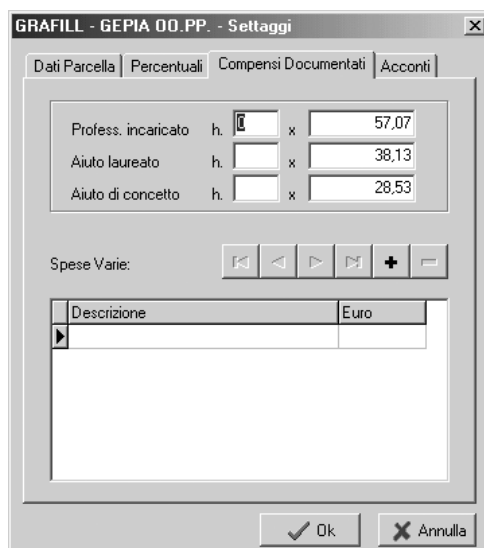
GRAFILL - GEPIA OO.PP. - Settaggi

Dati Parcella | Percentuali | Compensi Documentati | Acconti

Profess. incaricato h. 0 x 57,07
Aiuto laureato h. x 38,13
Aiuto di concetto h. x 28,53

Spese Varie:

| Descrizione | Euro |
|---|---|
| | |

Ok
Annulla